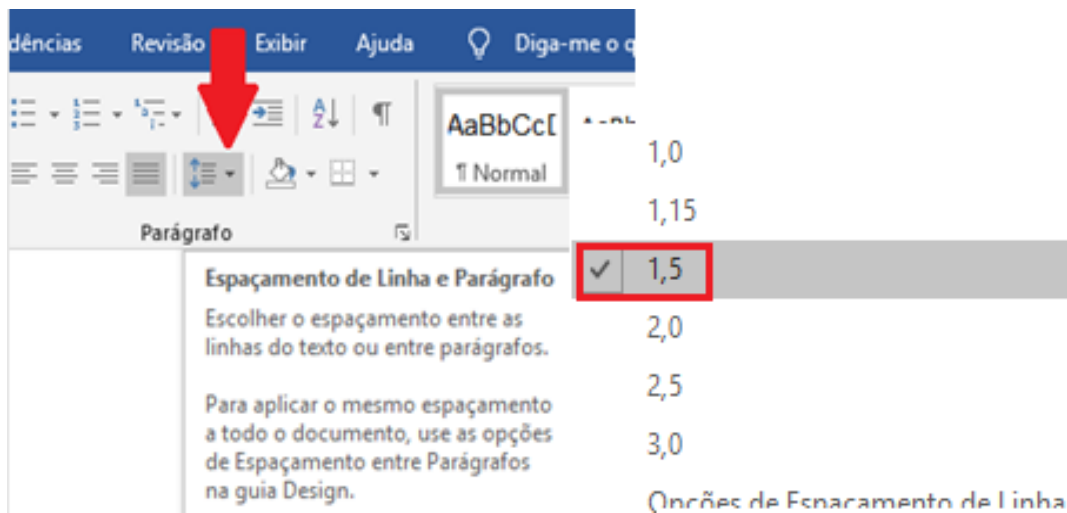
dências Revisão Exibir Ajuda Diga-me o q

AaBbCcI
¶ Normal

Parágrafo

Espaçamento de Linha e Parágrafo

Escolher o espaçamento entre as linhas do texto ou entre parágrafos.

Para aplicar o mesmo espaçamento a todo o documento, use as opções de Espaçamento entre Parágrafos na guia Design.

1,0
1,15
1,5
2,0
2,5
3,0
Opções de Espaçamento de Linha